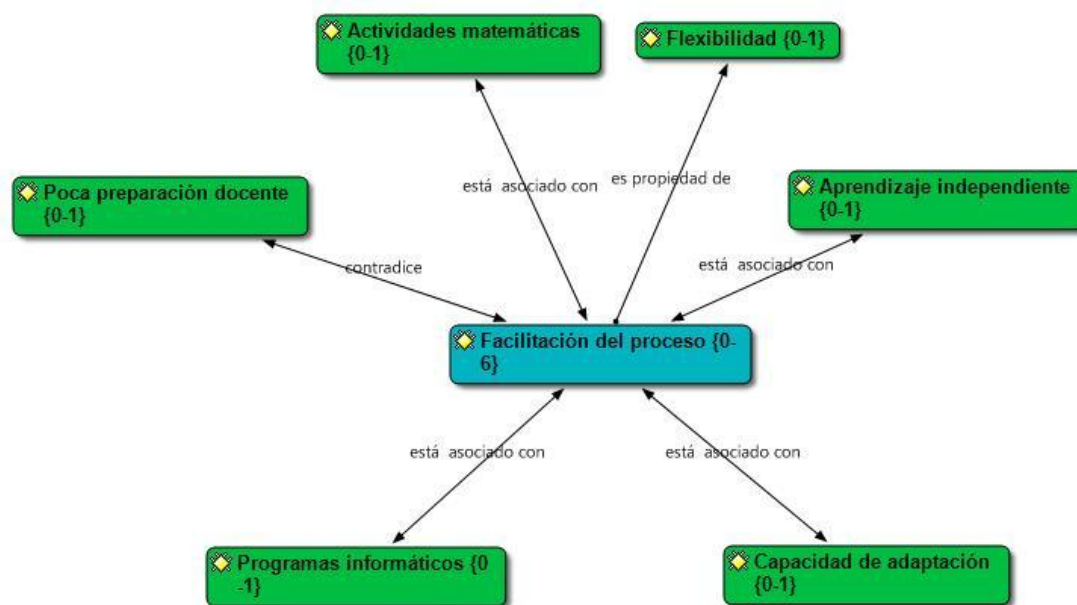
Actividades matemáticas {0-1}

Flexibilidad {0-1}

Poca preparación docente {0-1}

está asociado con

es propiedad de

Aprendizaje independiente {0-1}

contradice

está asociado con

Facilitación del proceso {0-6}

está asociado con

está asociado con

Programas informáticos {0-1}

Capacidad de adaptación {0-1}